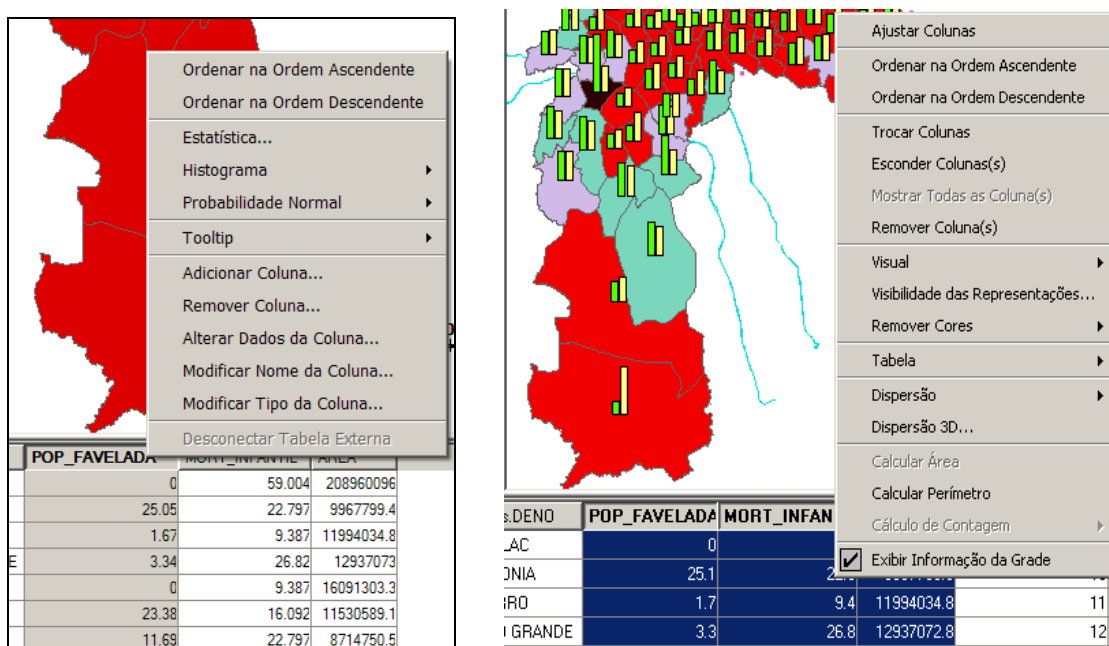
Ordenar na Ordem Ascendente
Ordenar na Ordem Descendente
Estatística...
Histograma
Probabilidade Normal
Tooltip
Adicionar Coluna...
Remover Coluna...
Alterar Dados da Coluna...
Modificar Nome da Coluna...
Modificar Tipo da Coluna...
Desconectar Tabela Externa

| | POP_FAVELADA | MORT_INFANTIL | AREA |
|---|---|---|---|
| | 0 | 59.004 | 208960096 |
| | 25.05 | 22.797 | 9967799.4 |
| | 1.67 | 9.387 | 11994034.8 |
| E | 3.34 | 26.82 | 12937073 |
| | 0 | 9.387 | 16091303.3 |
| | 23.38 | 16.092 | 11530589.1 |
| | 11.69 | 22.797 | 8714750.5 |

Ajustar Colunas
Ordenar na Ordem Ascendente
Ordenar na Ordem Descendente
Trocar Colunas
Esconder Colunas(s)
Mostrar Todas as Coluna(s)
Remover Coluna(s)
Visual
Visibilidade das Representações...
Remover Cores
Tabela
Dispersão
Dispersão 3D...
Calcular Área
Calcular Perímetro
Cálculo de Contagem
Exibir Informação da Grade

| s.DENO | POP_FAVELADA | MORT_INFAN | | |
|---|---|---|---|---|
| LAC | 0 | | | |
| ONIA | 25.1 | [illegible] | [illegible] | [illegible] |
| SRO | 1.7 | 9.4 | 11994034.8 | 11 |
| GRANDE | 3.3 | 26.8 | 12937072.8 | 12 |